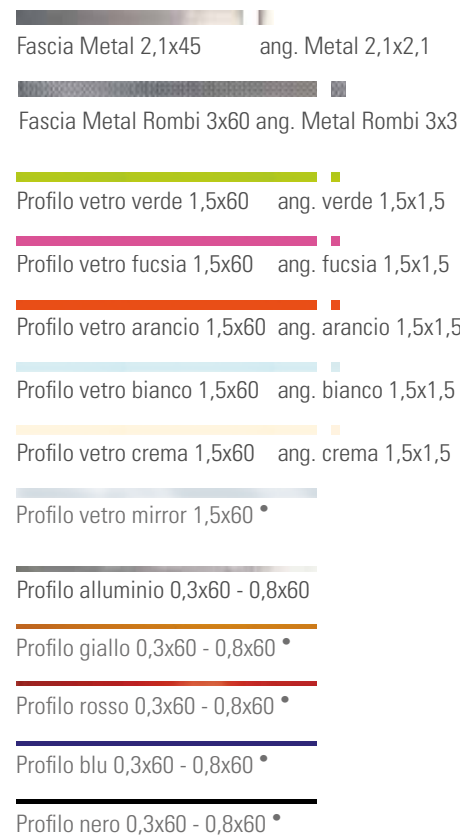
Fascia Metal 2,1x45 ang. Metal 2,1x2,1

Fascia Metal Rombi 3x60 ang. Metal Rombi 3x3

Profilo vetro verde 1,5x60 ang. verde 1,5x1,5

Profilo vetro fucsia 1,5x60 ang. fucsia 1,5x1,5

Profilo vetro arancio 1,5x60 ang. arancio 1,5x1,5

Profilo vetro bianco 1,5x60 ang. bianco 1,5x1,5

Profilo vetro crema 1,5x60 ang. crema 1,5x1,5

Profilo vetro mirror 1,5x60 •

Profilo alluminio 0,3x60 - 0,8x60

Profilo giallo 0,3x60 - 0,8x60 •

Profilo rosso 0,3x60 - 0,8x60 •

Profilo blu 0,3x60 - 0,8x60 •

Profilo nero 0,3x60 - 0,8x60 •